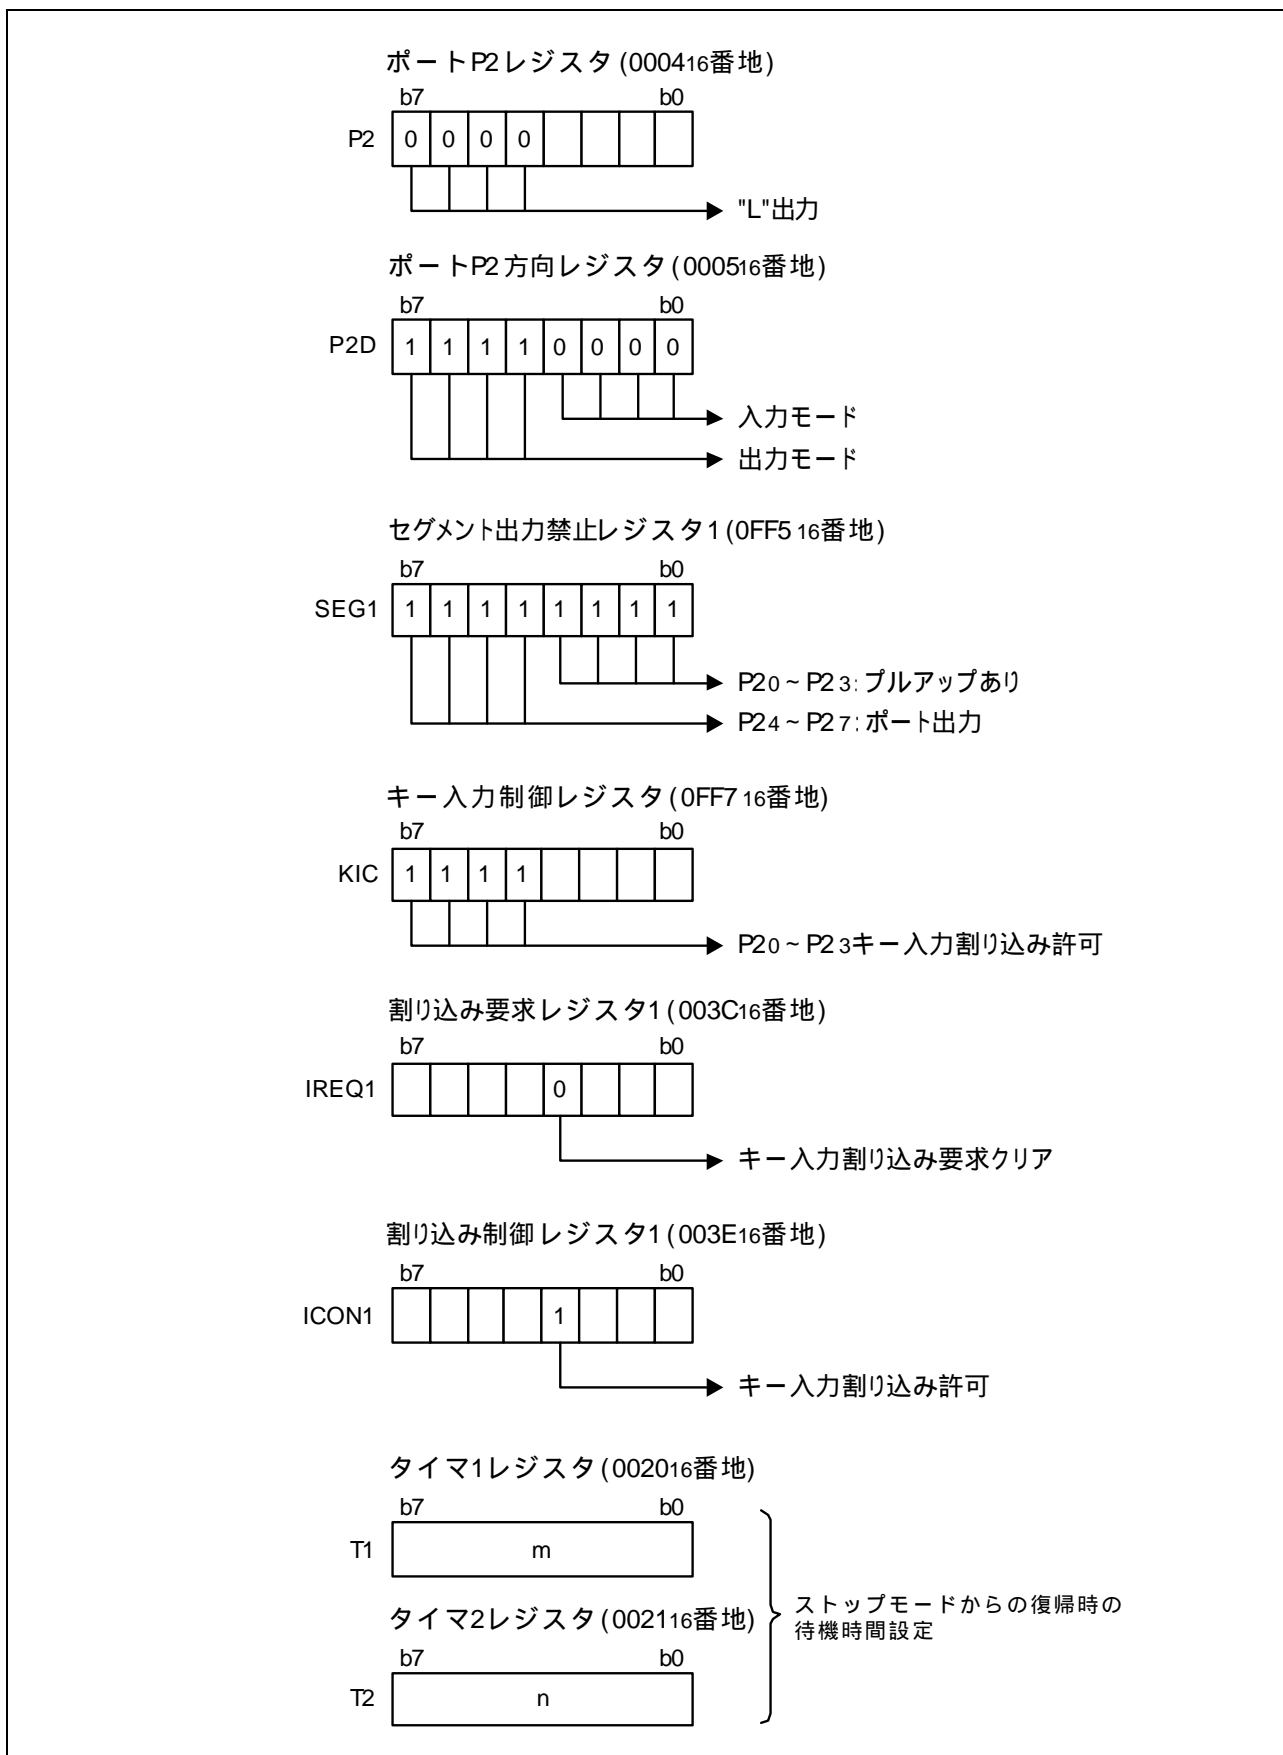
ポートP2レジスタ ($0004_{16}$番地)

b7 b0

P2

| 0 | 0 | 0 | 0 | | | | |
|---|---|---|---|---|---|---|---|

"L"出力

ポートP2方向レジスタ ($0005_{16}$番地)

b7 b0

P2D

| 1 | 1 | 1 | 1 | 0 | 0 | 0 | 0 |
|---|---|---|---|---|---|---|---|

入力モード

出力モード

セグメント出力禁止レジスタ1 ($0FF5_{16}$番地)

b7 b0

SEG1

| 1 | 1 | 1 | 1 | 1 | 1 | 1 | 1 |
|---|---|---|---|---|---|---|---|

$P2_0$ ~ $P2_3$: プルアップあり

$P2_4$ ~ $P2_7$: ポート出力

キー入力制御レジスタ ($0FF7_{16}$番地)

b7 b0

KIC

| 1 | 1 | 1 | 1 | | | | |
|---|---|---|---|---|---|---|---|

$P2_0$ ~ $P2_3$キー入力割り込み許可

割り込み要求レジスタ1 ($003C_{16}$番地)

b7 b0

IREQ1

| | | | | 0 | | | |
|---|---|---|---|---|---|---|---|

キー入力割り込み要求クリア

割り込み制御レジスタ1 ($003E_{16}$番地)

b7 b0

ICON1

| | | | | 1 | | | |
|---|---|---|---|---|---|---|---|

キー入力割り込み許可

タイマ1レジスタ ($0020_{16}$番地)

b7 b0

T1 m

タイマ2レジスタ ($0021_{16}$番地)

b7 b0

T2 n

ストップモードからの復帰時の待機時間設定